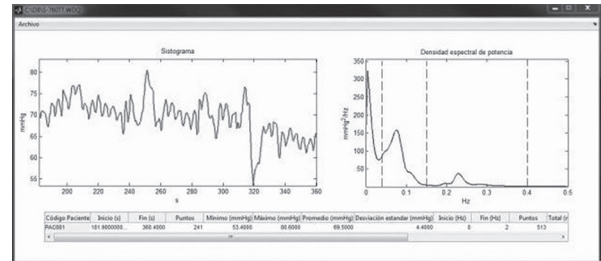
Archivo

Sistograma

mmHg

80
75
70
65
60
55

200 220 240 260 280 300 320 340 360

s

Densidad espectral de potencia

mmHg²/Hz

350
300
250
200
150
100
50
0

0 0.1 0.2 0.3 0.4 0.5

Hz

| Código Paciente | Inicio (s) | Fin (s) | Puntos | Mínimo (mmHg) | Máximo (mmHg) | Promedio (mmHg) | Desviación estandar (mmHg) | Inicio (Hz) | Fin (Hz) | Puntos | Total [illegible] |
|---|---|---|---|---|---|---|---|---|---|---|---|
| PAC001 | 181.9000000... | 360.4000 | 241 | 53.4000 | 80.6000 | 69.5000 | 4.4000 | 0 | 2 | 513 | |